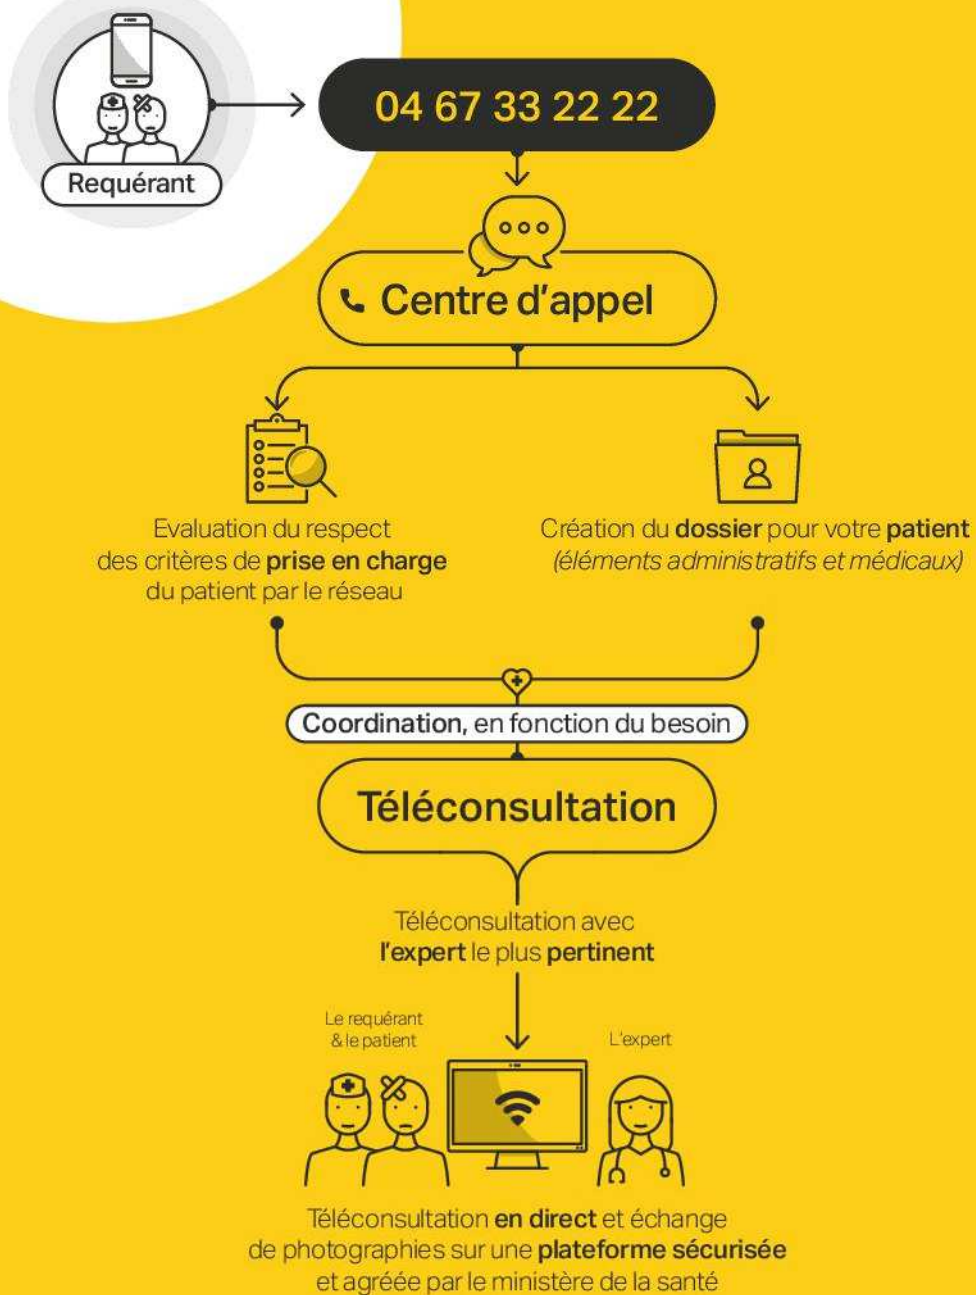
Requérant

04 67 33 22 22

Centre d'appel

Evaluation du respect des critères de prise en charge du patient par le réseau

Création du dossier pour votre patient (éléments administratifs et médicaux)

Coordination, en fonction du besoin

Téléconsultation

Téléconsultation avec l'expert le plus pertinent

Le requérant & le patient

L'expert

Téléconsultation en direct et échange de photographies sur une plateforme sécurisée et agréée par le ministère de la santé